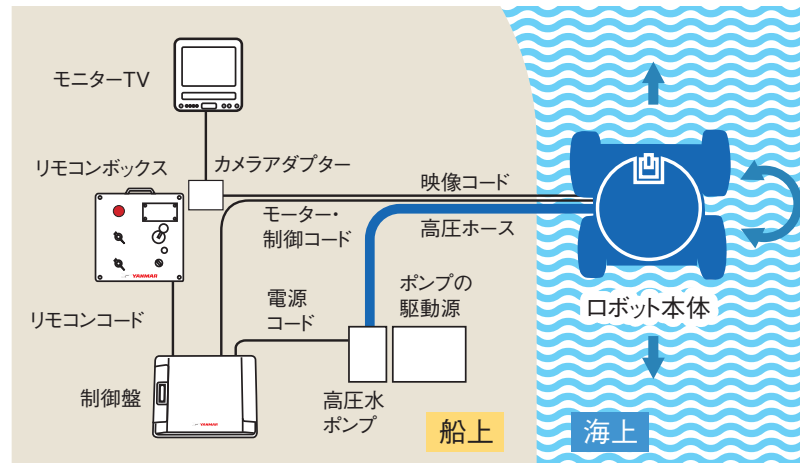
モニターTV

リモコンボックス

カメラアダプター

映像コード

モーター・制御コード

高圧ホース

ロボット本体

ポンプの駆動源

電源コード

リモコンコード

制御盤

高圧水ポンプ

船上

海上

YANMAR

YANMAR